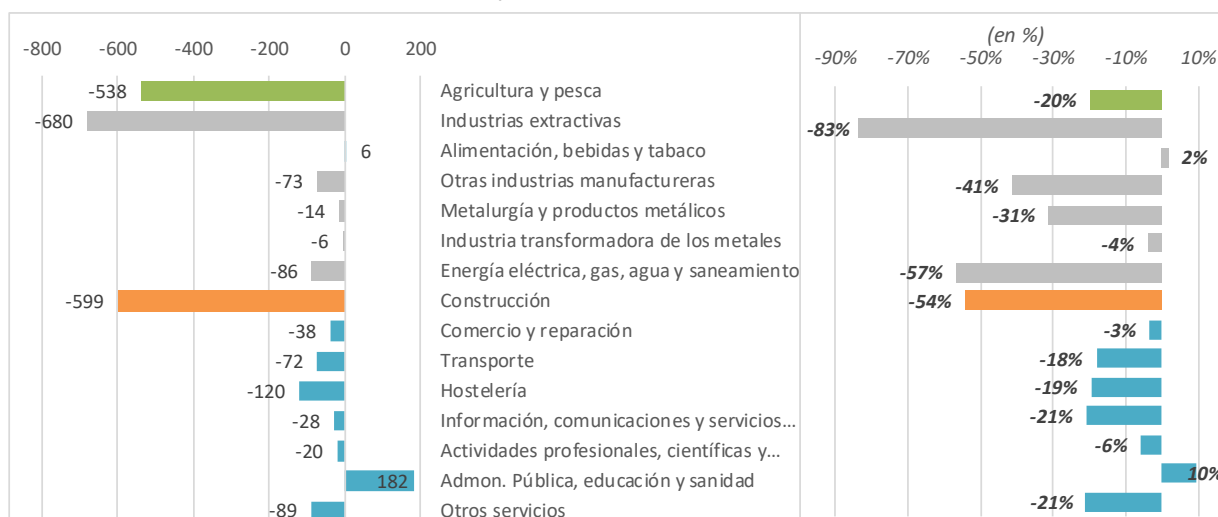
-800 -600 -400 -200 0 200

(en %)
-90% -70% -50% -30% -10% 10%

| | | | |
|---|---|---|---|
| -538 | Agricultura y pesca | -20% |
| -680 | Industrias extractivas | -83% |
| 6 | Alimentación, bebidas y tabaco | 2% |
| -73 | Otras industrias manufactureras | -41% |
| -14 | Metalurgía y productos metálicos | -31% |
| -6 | Industria transformadora de los metales | -4% |
| -86 | Energía eléctrica, gas, agua y saneamiento | -57% |
| -599 | Construcción | -54% |
| -38 | Comercio y reparación | -3% |
| -72 | Transporte | -18% |
| -120 | Hostelería | -19% |
| -28 | Información, comunicaciones y servicios… | -21% |
| -20 | Actividades profesionales, científicas y… | -6% |
| 182 | Admon. Pública, educación y sanidad | 10% |
| -89 | Otros servicios | -21% |